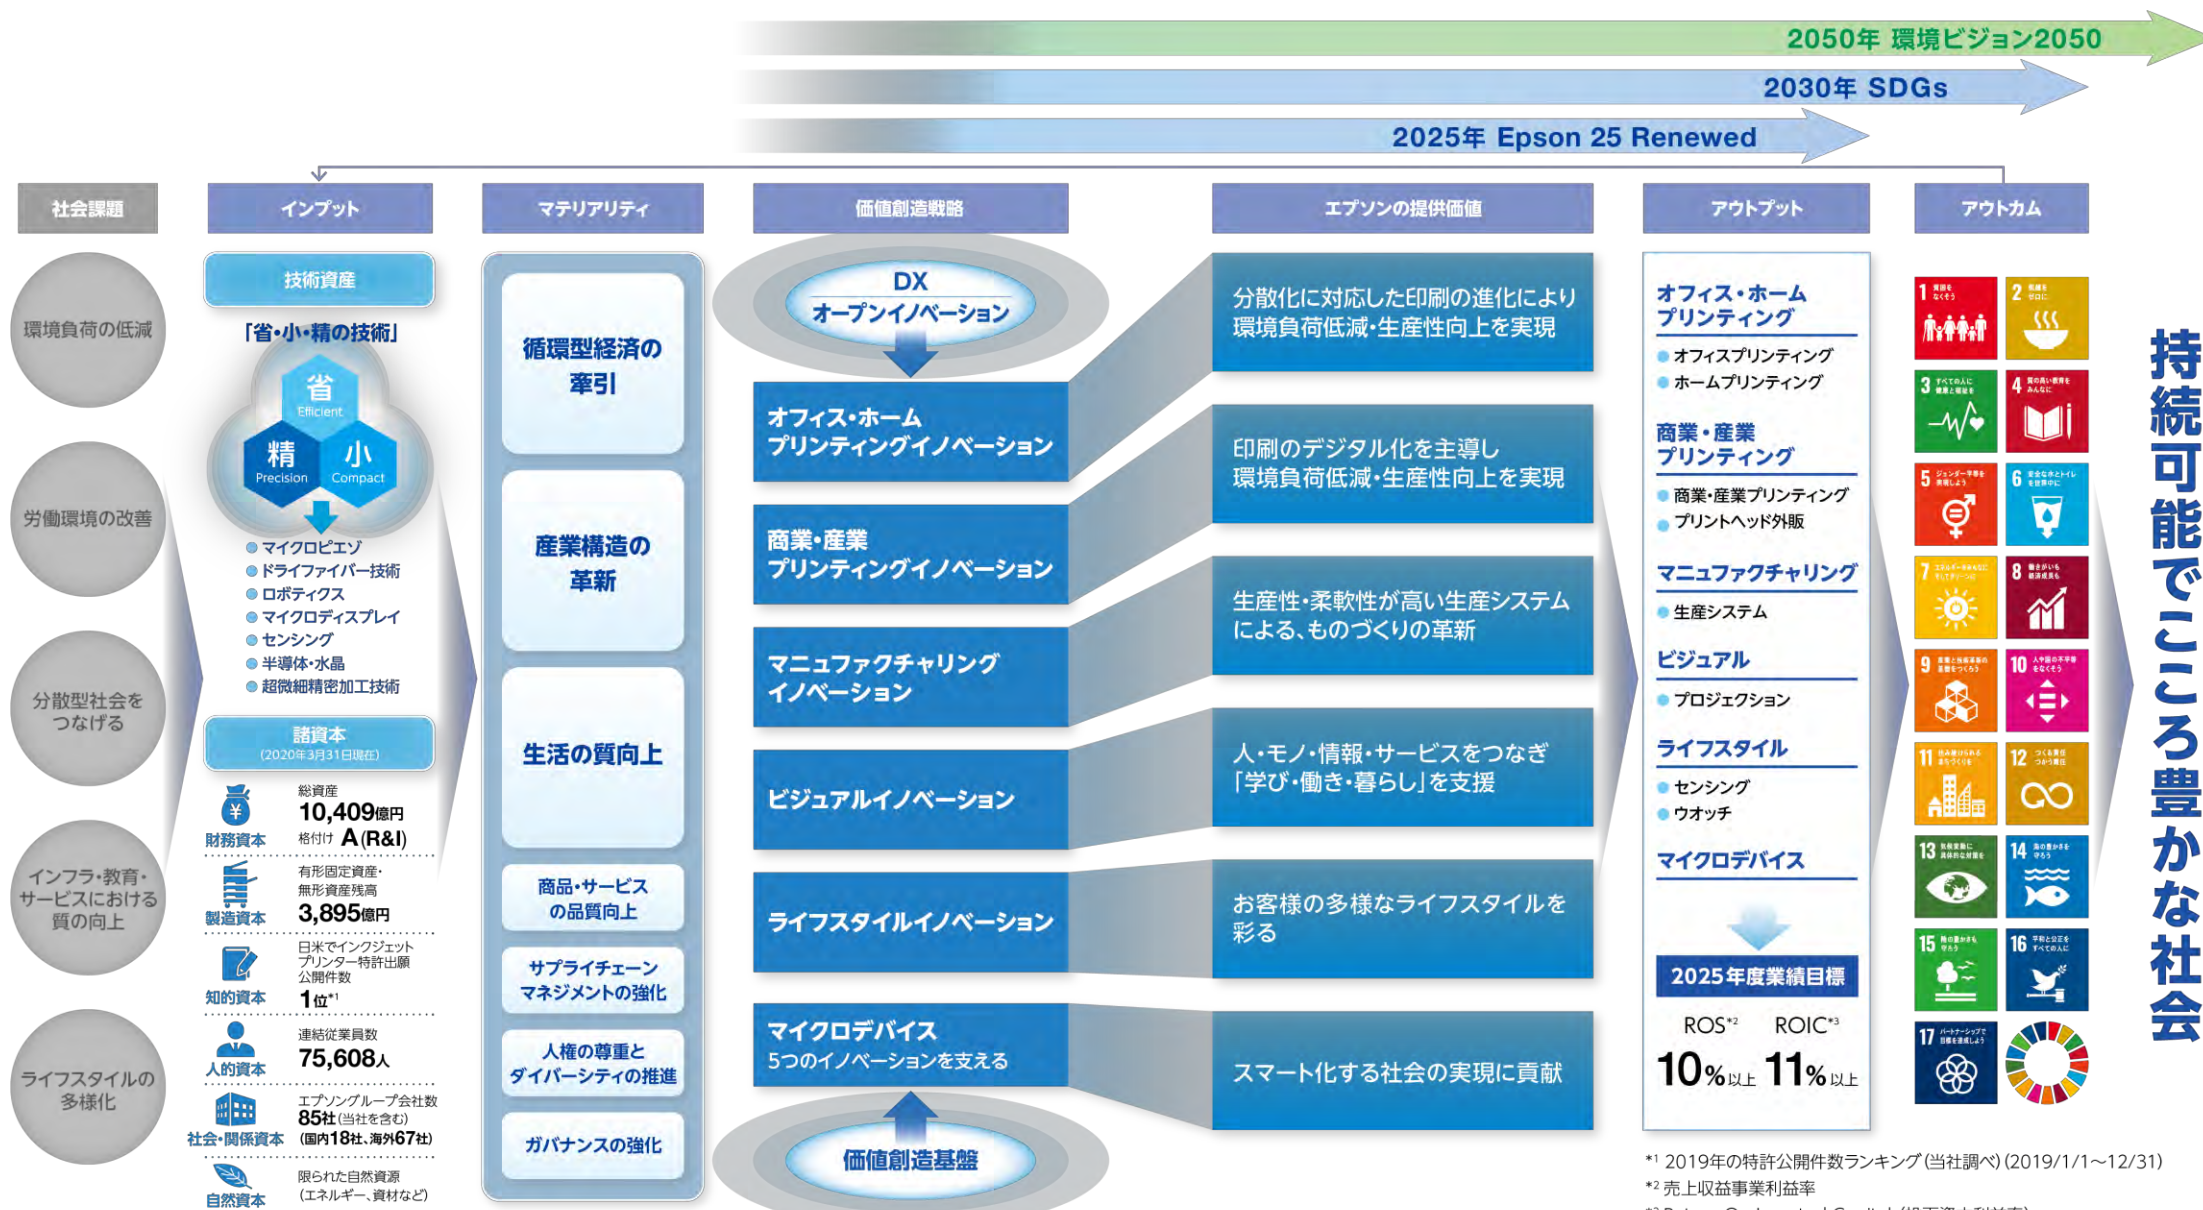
2050年 環境ビジョン2050

2030年 SDGs

2025年 Epson 25 Renewed

社会課題

環境負荷の低減

労働環境の改善

分散型社会をつなげる

インフラ・教育・サービスにおける質の向上

ライフスタイルの多様化

インプット

技術資産

「省・小・精の技術」

省 Efficient

精 Precision

小 Compact

マイクロピエゾ
ドライファイバー技術
ロボティクス
マイクロディスプレイ
センシング
半導体・水晶
超微細精密加工技術

諸資本 (2020年3月31日現在)

財務資本 総資産 10,409億円 格付け A(R&I)

製造資本 有形固定資産・無形資産残高 3,895億円

知的資本 日米でインクジェットプリンター特許出願公開件数 1位*1

人的資本 連結従業員数 75,608人

社会・関係資本 エプソングループ会社数 85社(当社を含む) (国内18社、海外67社)

自然資本 限られた自然資源 (エネルギー、資材など)

マテリアリティ

循環型経済の牽引

産業構造の革新

生活の質向上

商品・サービスの品質向上

サプライチェーンマネジメントの強化

人権の尊重とダイバーシティの推進

ガバナンスの強化

価値創造戦略

DX オープンイノベーション

オフィス・ホーム プリンティングイノベーション

商業・産業 プリンティングイノベーション

マニュファクチャリング イノベーション

ビジュアルイノベーション

ライフスタイルイノベーション

マイクロデバイス 5つのイノベーションを支える

価値創造基盤

エプソンの提供価値

分散化に対応した印刷の進化により環境負荷低減・生産性向上を実現

印刷のデジタル化を主導し環境負荷低減・生産性向上を実現

生産性・柔軟性が高い生産システムによる、ものづくりの革新

人・モノ・情報・サービスをつなぎ「学び・働き・暮らし」を支援

お客様の多様なライフスタイルを彩る

スマート化する社会の実現に貢献

アウトプット

オフィス・ホーム プリンティング
オフィスプリンティング
ホームプリンティング

商業・産業 プリンティング
商業・産業プリンティング
プリントヘッド外販

マニュファクチャリング
生産システム

ビジュアル
プロジェクション

ライフスタイル
センシング
ウオッチ

マイクロデバイス

2025年度業績目標

ROS*2 10%以上 ROIC*3 11%以上

アウトカム

持続可能でこころ豊かな社会

*1 2019年の特許公開件数ランキング(当社調べ)(2019/1/1～12/31)
*2 売上収益事業利益率
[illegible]